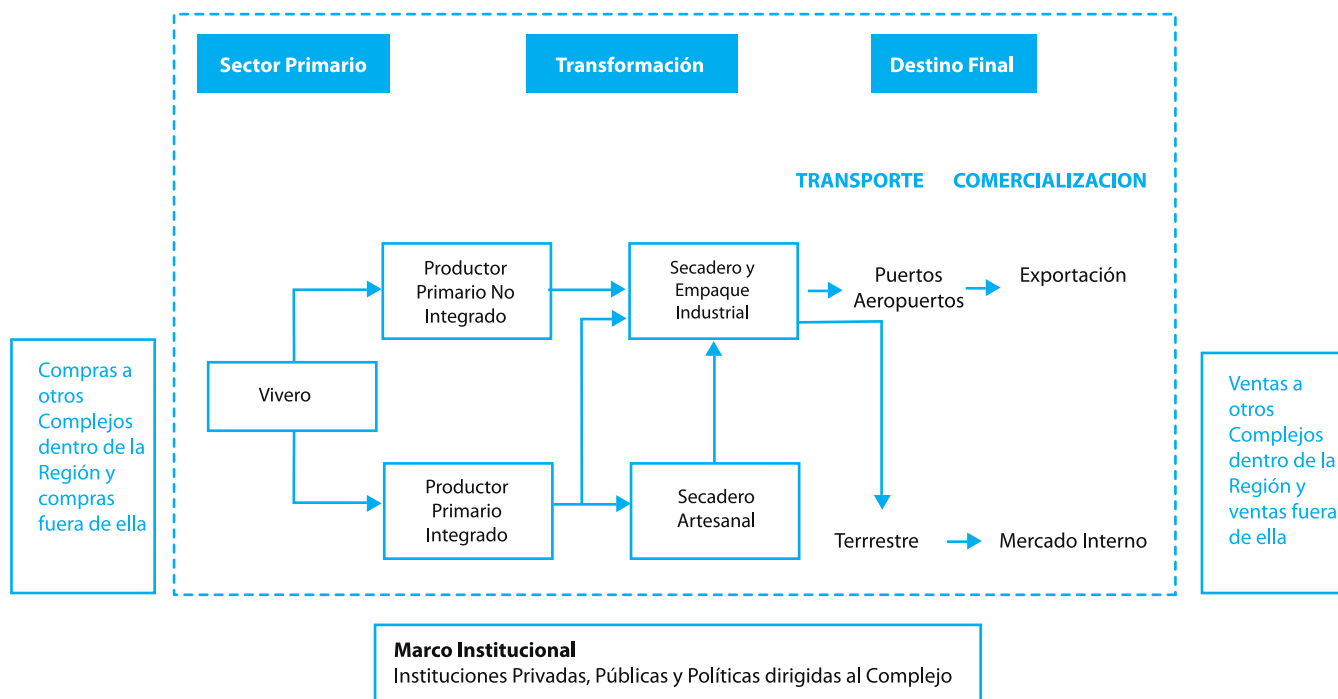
Sector Primario

Transformación

Destino Final

TRANSPORTE

COMERCIALIZACION

Compras a otros Complejos dentro de la Región y compras fuera de ella

Vivero

Productor Primario No Integrado

Productor Primario Integrado

Secadero y Empaque Industrial

Secadero Artesanal

Puertos Aeropuertos

Exportación

Terrrestre

Mercado Interno

Ventas a otros Complejos dentro de la Región y ventas fuera de ella

Marco Institucional
Instituciones Privadas, Públicas y Políticas dirigidas al Complejo